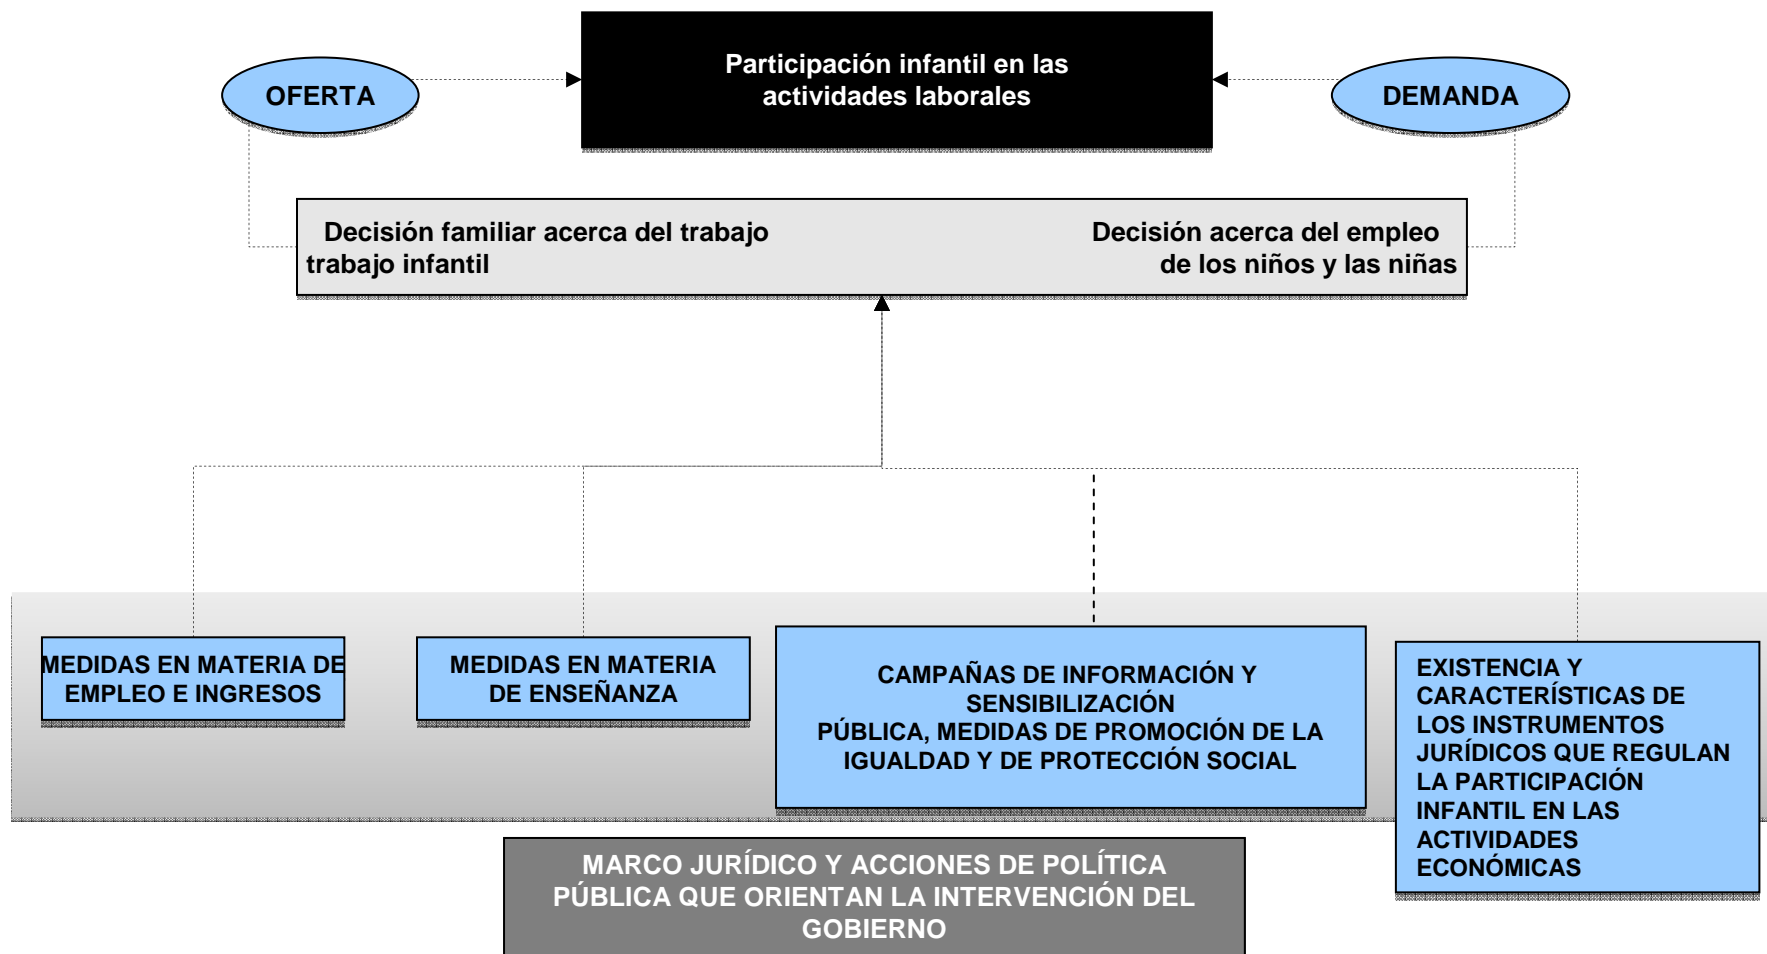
OFERTA

Participación infantil en las actividades laborales

DEMANDA

Decisión familiar acerca del trabajo trabajo infantil

Decisión acerca del empleo de los niños y las niñas

MEDIDAS EN MATERIA DE EMPLEO E INGRESOS

MEDIDAS EN MATERIA DE ENSEÑANZA

CAMPAÑAS DE INFORMACIÓN Y SENSIBILIZACIÓN PÚBLICA, MEDIDAS DE PROMOCIÓN DE LA IGUALDAD Y DE PROTECCIÓN SOCIAL

EXISTENCIA Y CARACTERÍSTICAS DE LOS INSTRUMENTOS JURÍDICOS QUE REGULAN LA PARTICIPACIÓN INFANTIL EN LAS ACTIVIDADES ECONÓMICAS

MARCO JURÍDICO Y ACCIONES DE POLÍTICA PÚBLICA QUE ORIENTAN LA INTERVENCIÓN DEL GOBIERNO